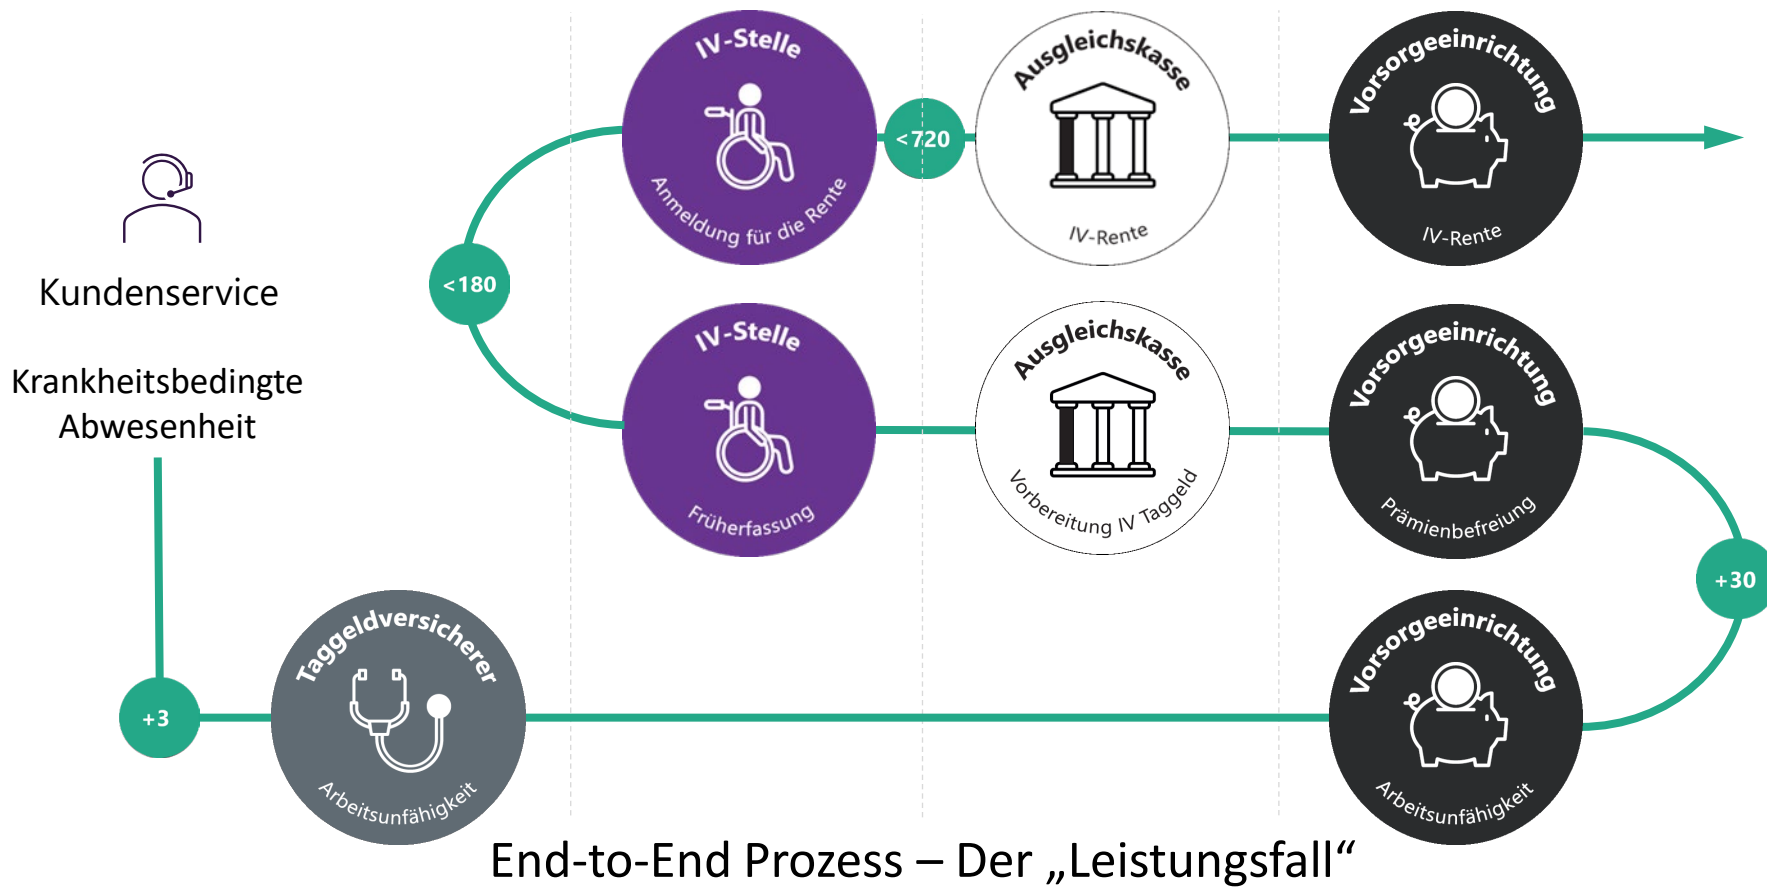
Kundenservice

Krankheitsbedingte Abwesenheit

<180

IV-Stelle
Anmeldung für die Rente

<720

Ausgleichskasse
IV-Rente

Vorsorgeeinrichtung
IV-Rente

IV-Stelle
Früherfassung

Ausgleichskasse
Vorbereitung IV Taggeld

Vorsorgeeinrichtung
Prämienbefreiung

+30

+3

Taggeldversicherer
Arbeitsunfähigkeit

Vorsorgeeinrichtung
Arbeitsunfähigkeit

End-to-End Prozess – Der „Leistungsfall“